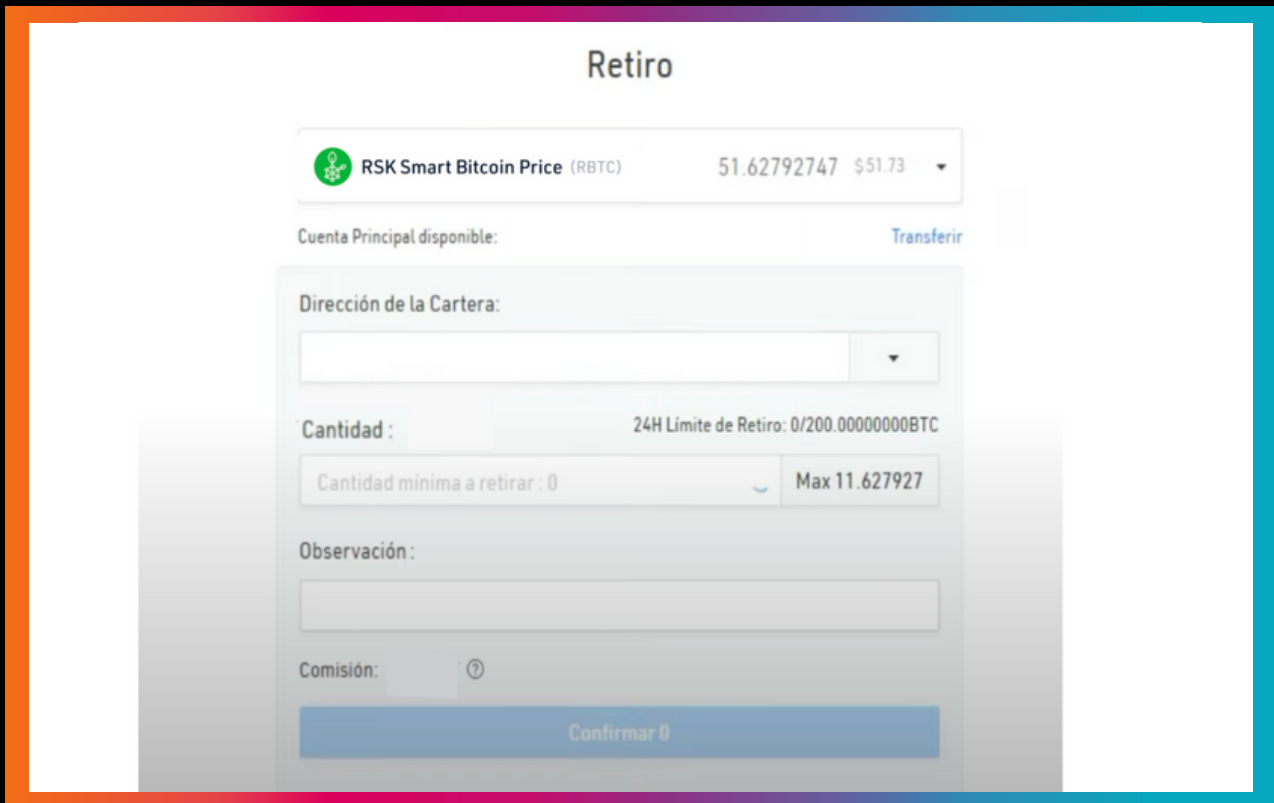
Retiro

RSK Smart Bitcoin Price (RBTC) 51.62792747 $51.73

Cuenta Principal disponible: Transferir

Dirección de la Cartera:

Cantidad : 24H Límite de Retiro: 0/200.00000000BTC

Cantidad mínima a retirar : 0 Max 11.627927

Observación :

Comisión:

Confirmar 0